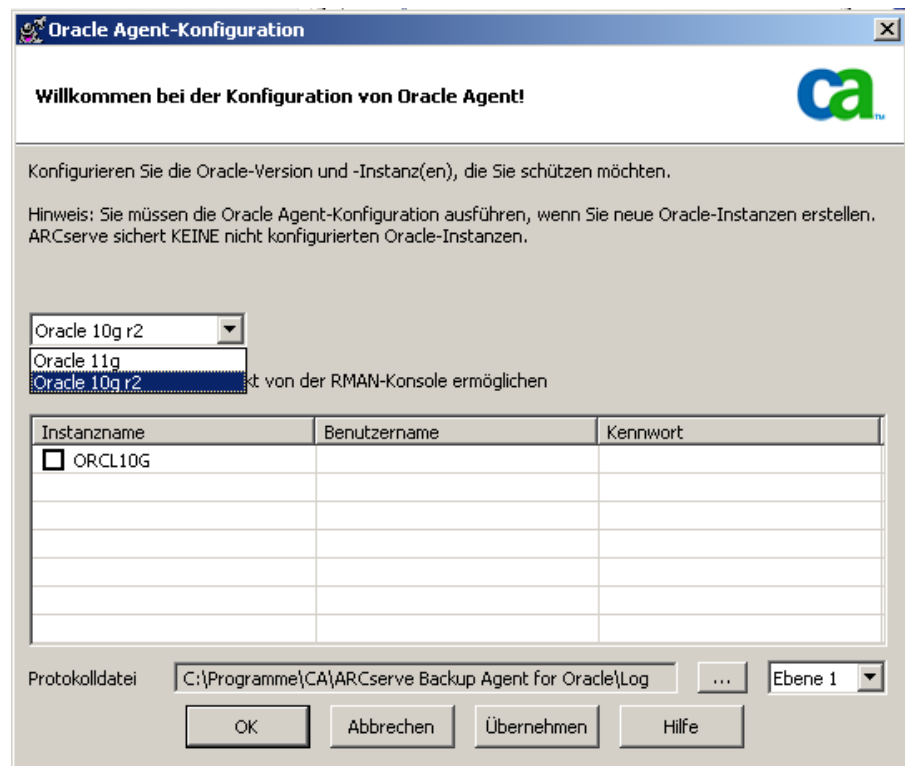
Oracle Agent-Konfiguration

Willkommen bei der Konfiguration von Oracle Agent!

ca

Konfigurieren Sie die Oracle-Version und -Instanz(en), die Sie schützen möchten.

Hinweis: Sie müssen die Oracle Agent-Konfiguration ausführen, wenn Sie neue Oracle-Instanzen erstellen. ARCserve sichert KEINE nicht konfigurierten Oracle-Instanzen.

Oracle 10g r2

Oracle 11g
Oracle 10g r2

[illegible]kt von der RMAN-Konsole ermöglichen

| Instanzname | Benutzername | Kennwort |
|---|---|---|
| ORCL10G | | |

Protokolldatei C:\Programme\CA\ARCserve Backup Agent for Oracle\Log ... Ebene 1

OK Abbrechen Übernehmen Hilfe